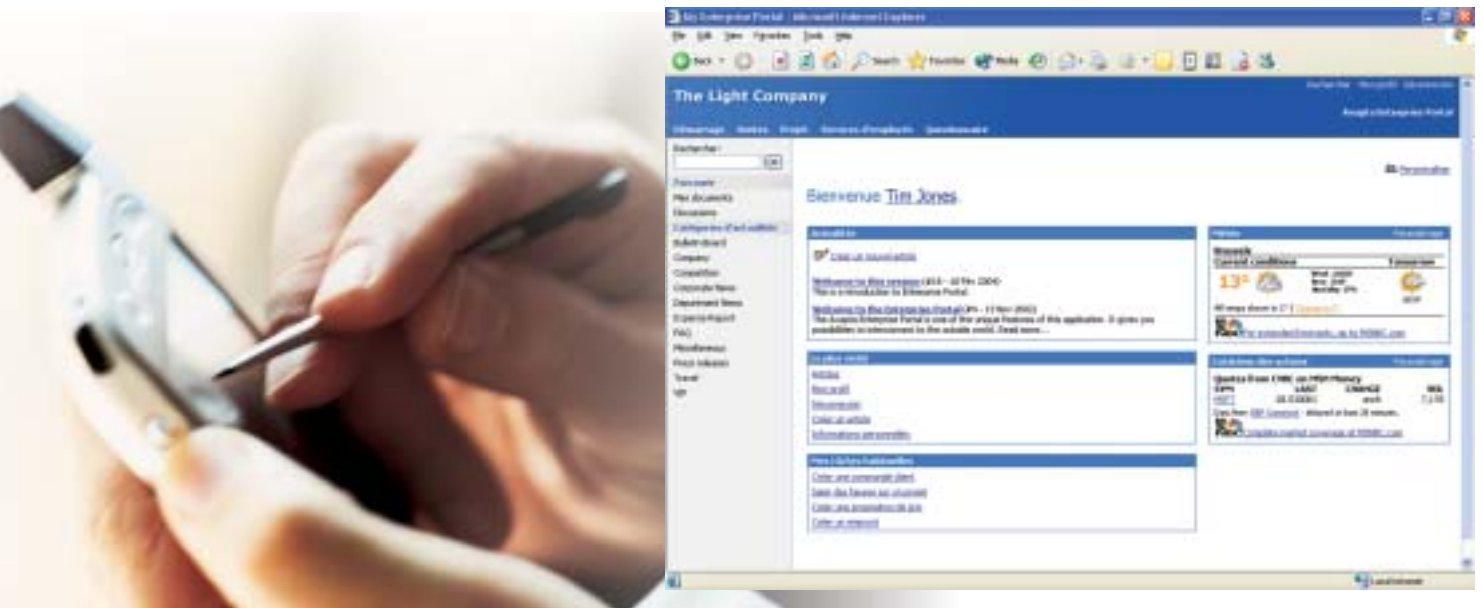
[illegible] - Microsoft Internet Explorer

File Edit View Favorites Tools Help

Back Search Favorites Media

The Light Company

Rechercher
Go

Accueil
Mes documents
Discussions
Catégories d'actualités
Bulletin board
Company
Competition
Corporate News
Department News
Experts Project
FAQ
Miscellaneous
Press releases
Travel
VIP

Personaliser

Bienvenue Tim Jones

Actualités
Créer un nouvel article

Welcome to this session (28.6 - 10 Nov 2004)
This is introduction to Enterprise Portal.

Welcome to the Enterprise Portal (Fri - 11 Nov 2002)
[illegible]

Météo
Brussels
Current Conditions
Tomorrow
13°

Le plus visité
Articles
Accueil
Discussions
Créer un article
Informations personnelles

Cotations des actions
Quotes from CNBC on MSN Money
MSFT

Mes tâches habituelles
Créer une commande client
Saisir des heures sur un projet
Créer une proposition de prix
Créer un rapport

Local intranet